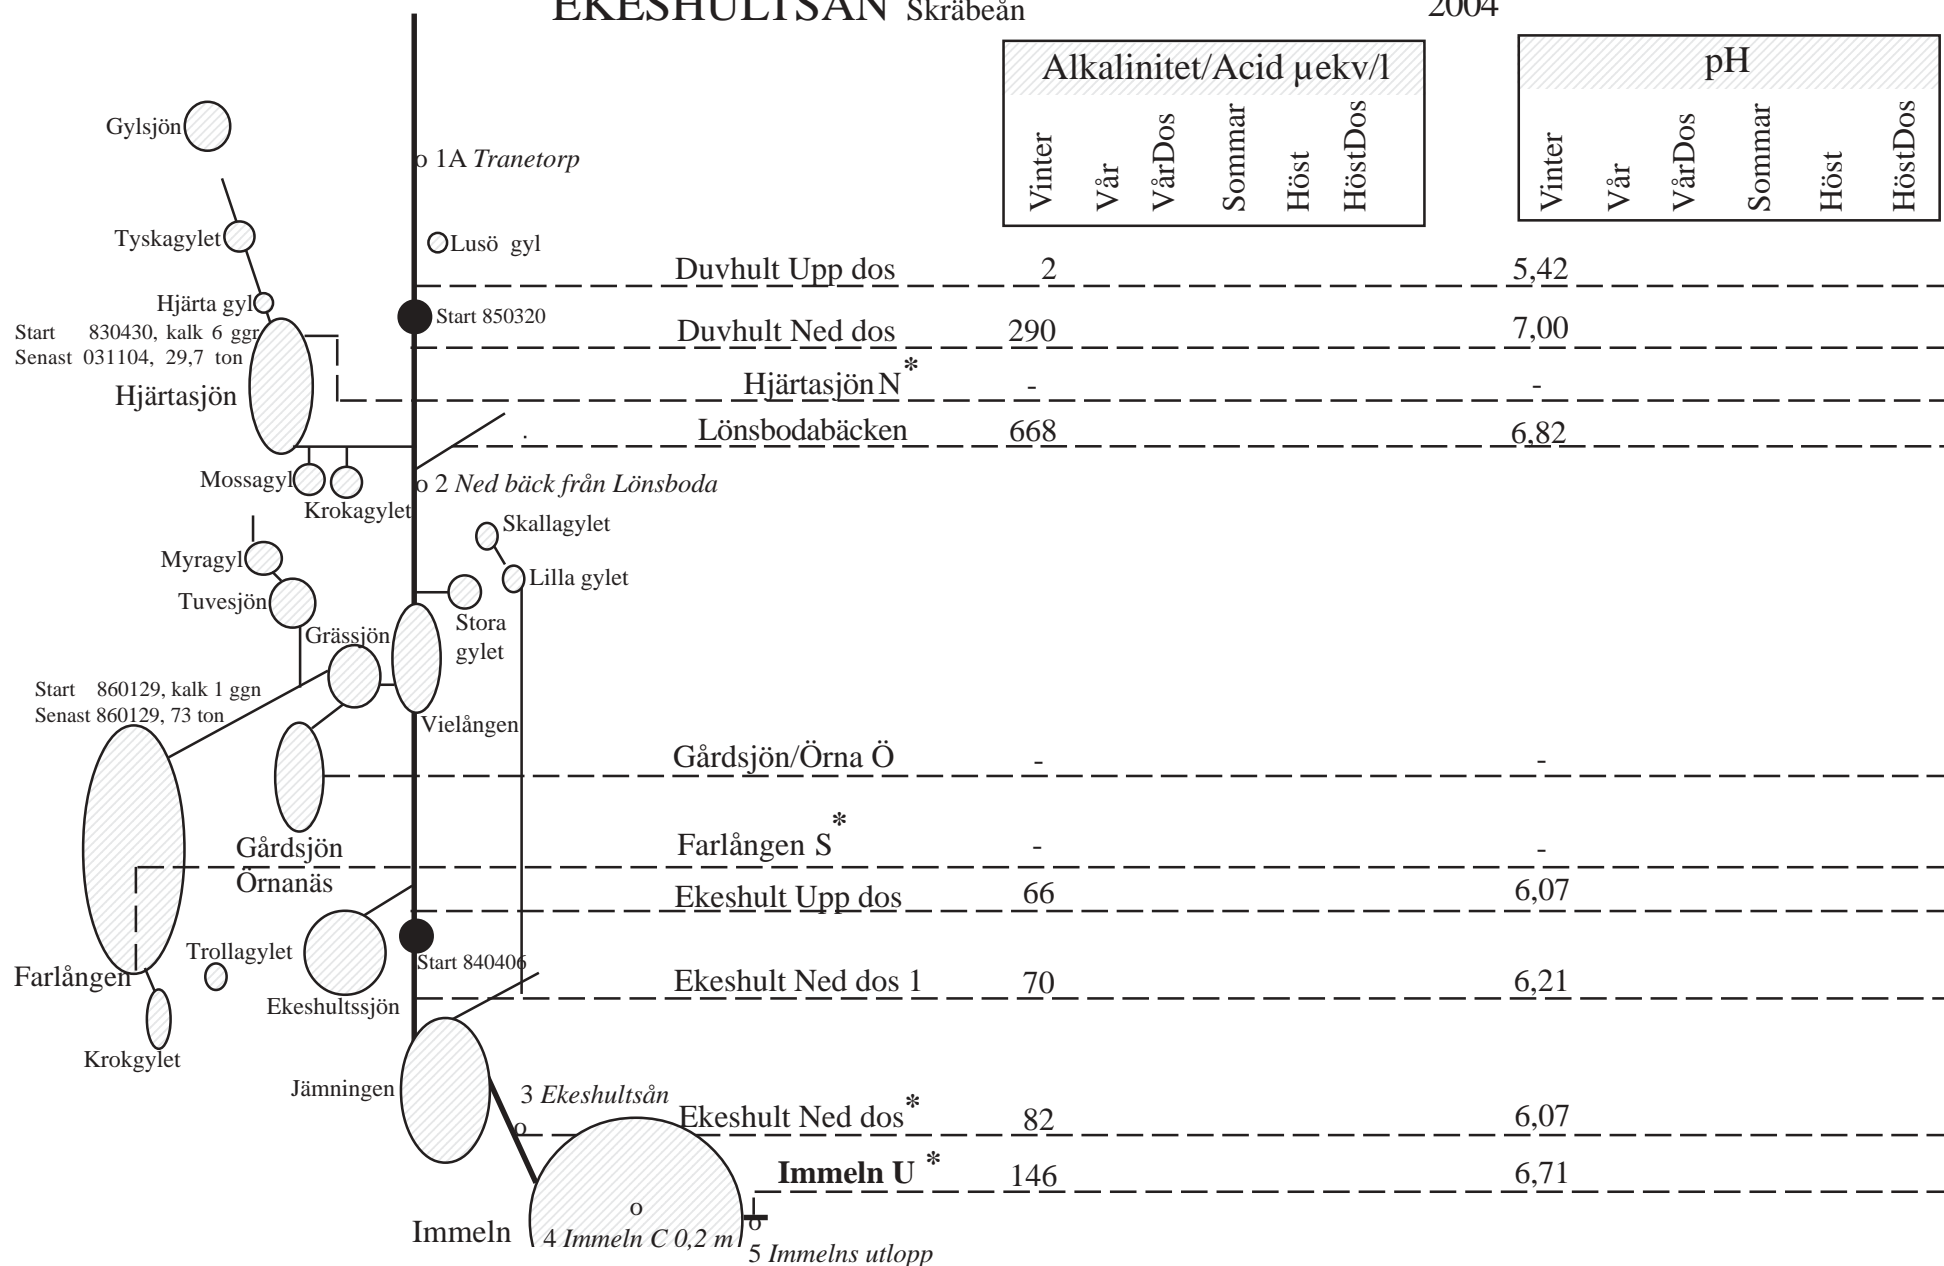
EKESHULTSÅN Skräbeån
2004

| Alkalinitet/Acid µekv/l | | | | | |
|---|---|---|---|---|---|
| Vinter | Vår | VårDos | Sommar | Höst | HöstDos |

| pH | | | | | |
|---|---|---|---|---|---|
| Vinter | Vår | VårDos | Sommar | Höst | HöstDos |

Gylsjön
o 1A Tranetorp
Tyskagylet
Lusö gyl
Duvhult Upp dos 2 5,42
Hjärta gyl
Start 850320
Start 830430, kalk 6 ggr
Senast 031104, 29,7 ton
Duvhult Ned dos 290 7,00
Hjärtasjön
Hjärtasjön N* - -
Lönsbodabäcken 668 6,82
Mossagyl
Krokagylet
o 2 Ned bäck från Lönsboda
Skallagylet
Myragyl
Tuvesjön
Lilla gylet
Grässjön
Stora gylet
Start 860129, kalk 1 ggn
Senast 860129, 73 ton
Vielången
Gårdsjön/Örna Ö - -
Gårdsjön Örnanäs
Farlången S* - -
Ekeshult Upp dos 66 6,07
Start 840406
Trollagylet
Farlången
Ekeshultssjön
Ekeshult Ned dos 1 70 6,21
Krokgylet
Jämningen
3 Ekeshultsån
o
Ekeshult Ned dos* 82 6,07
Immeln U * 146 6,71
o
Immeln
4 Immeln C 0,2 m
o
5 Immelns utlopp